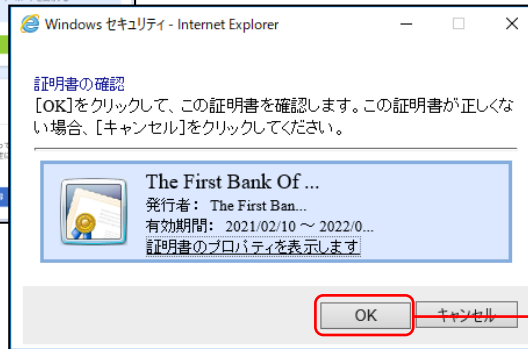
Windows セキュリティ - Internet Explorer

証明書の確認
[OK]をクリックして、この証明書を確認します。この証明書が正しくない場合、[キャンセル]をクリックしてください。

The First Bank Of ...
発行者: The First Ban...
有効期間: 2021/02/10 ~ 2022/0...
証明書のプロパティを表示します

OK
キャンセル